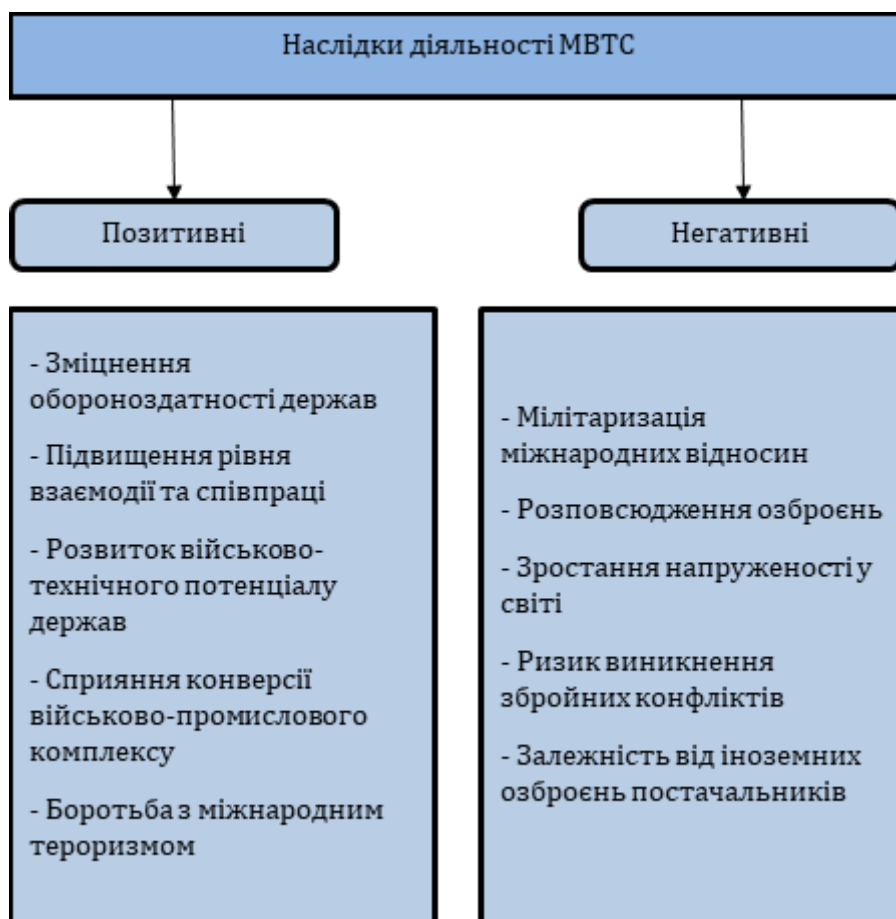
Наслідки діяльності МВТС

Позитивні

Негативні

- Зміцнення обороноздатності держав

- Підвищення рівня взаємодії та співпраці

- Розвиток військово-технічного потенціалу держав

- Сприяння конверсії військово-промислового комплексу

- Боротьба з міжнародним тероризмом

- Мілітаризація міжнародних відносин

- Розповсюдження озброєнь

- Зростання напруженості у світі

- Ризик виникнення збройних конфліктів

- Залежність від іноземних озброєнь постачальників